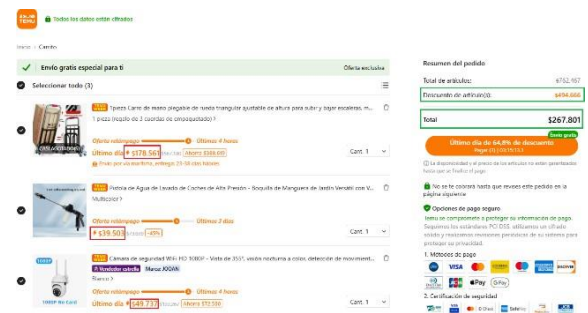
Todos los datos están cifrados

Inicio > Carrito

Envío gratis especial para ti

Oferta exclusiva

Seleccionar todo (3)

Resumen del pedido

Total de artículos: $762.467

Descuento de artículo(s): -$494.666

Total $267.801

Envío gratis

Último día de 64,8% de descuento

Pagar (3) | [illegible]

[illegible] La disponibilidad y el precio de los artículos no están garantizados hasta que se finalice el pago.

No se te cobrará hasta que revises este pedido en la página siguiente

Opciones de pago seguro

Temu se compromete a proteger su información de pago. Seguimos los estándares PCI DSS, utilizamos un cifrado sólido y revisamos nuestro sistema periódicamente para proteger su privacidad.

1. Métodos de pago

VISA

2. Certificación de seguridad

Carro de mano plegable de rueda triangular ajustable de altura para subir y bajar escaleras, m...

1 piezas (rojo de 3 cuerdas de amortiguación)

Oferta relámpago Últimas 4 horas

Último día $178.561 Ahorra $166.00

Precio por volumen bajo, entrega 23-50 días hábiles

Cant. 1

Pistola de Agua de Lavado de Coches de Alta Presión - Boquilla de Manguera de Jardín Versátil con V...

Multicolor ?

Oferta relámpago Últimos 2 días

$39.503 -45%

Cant. 1

1080P

Cámara de seguridad WiFi HD 1080P - Vista de 355°, visión nocturna a color, detección de movimient...

Vendedor estrella Marca: XIXIAN

Blanco ?

Oferta relámpago Últimas 4 horas

Último día $49.737 Ahorra $72.559

Cant. 1